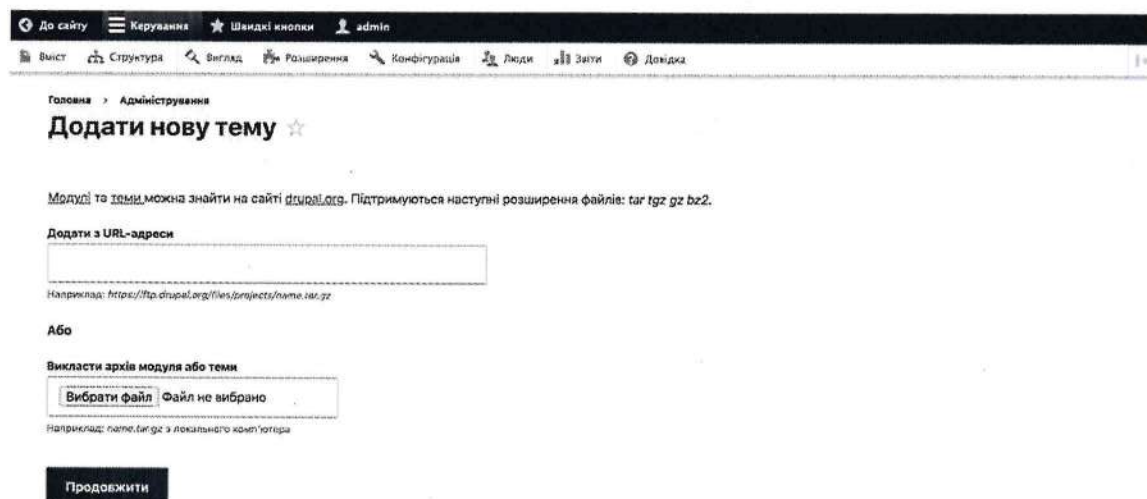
До сайту Керування Швидкі кнопки admin

Вміст Структура Вигляд Розширення Конфігурація Люди Звіти Довідка

Головна > Адміністрування

Додати нову тему ☆

Модулі та теми можна знайти на сайті drupal.org. Підтримуються наступні розширення файлів: tar tgz gz bz2.

Додати з URL-адреси

Наприклад: https://ftp.drupal.org/files/projects/name.tar.gz

Або

Викласти архів модуля або теми

Вибрати файл Файл не вибрано

Наприклад: name.tar.gz з локального комп'ютера

Продовжити